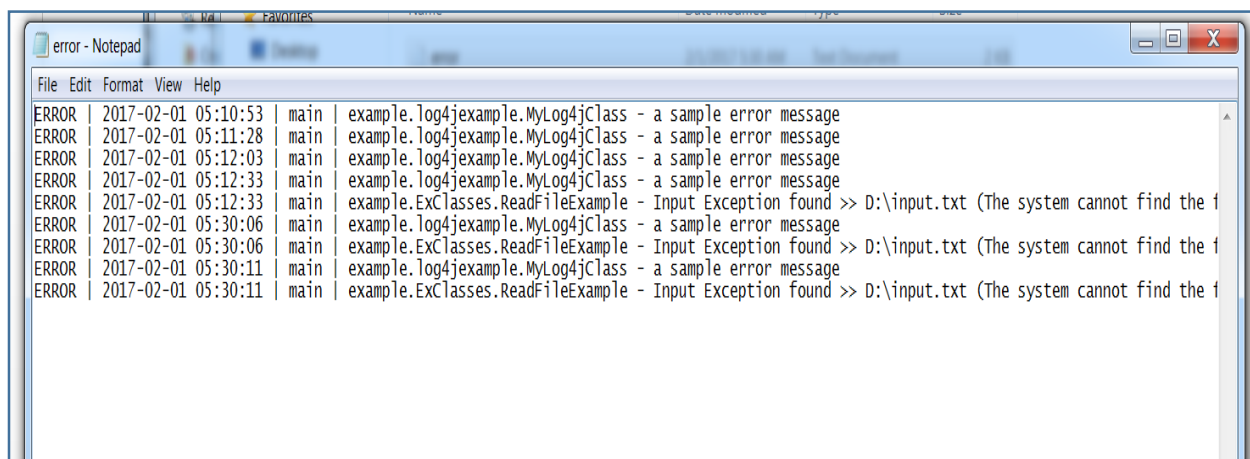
Favorites

Desktop

Name Date modified Type Size

error - Notepad

File Edit Format View Help

ERROR | 2017-02-01 05:10:53 | main | example.log4jexample.MyLog4jClass - a sample error message
ERROR | 2017-02-01 05:11:28 | main | example.log4jexample.MyLog4jClass - a sample error message
ERROR | 2017-02-01 05:12:03 | main | example.log4jexample.MyLog4jClass - a sample error message
ERROR | 2017-02-01 05:12:33 | main | example.log4jexample.MyLog4jClass - a sample error message
ERROR | 2017-02-01 05:12:33 | main | example.ExClasses.ReadFileExample - Input Exception found >> D:\input.txt (The system cannot find the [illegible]
ERROR | 2017-02-01 05:30:06 | main | example.log4jexample.MyLog4jClass - a sample error message
ERROR | 2017-02-01 05:30:06 | main | example.ExClasses.ReadFileExample - Input Exception found >> D:\input.txt (The system cannot find the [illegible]
ERROR | 2017-02-01 05:30:11 | main | example.log4jexample.MyLog4jClass - a sample error message
ERROR | 2017-02-01 05:30:11 | main | example.ExClasses.ReadFileExample - Input Exception found >> D:\input.txt (The system cannot find the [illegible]